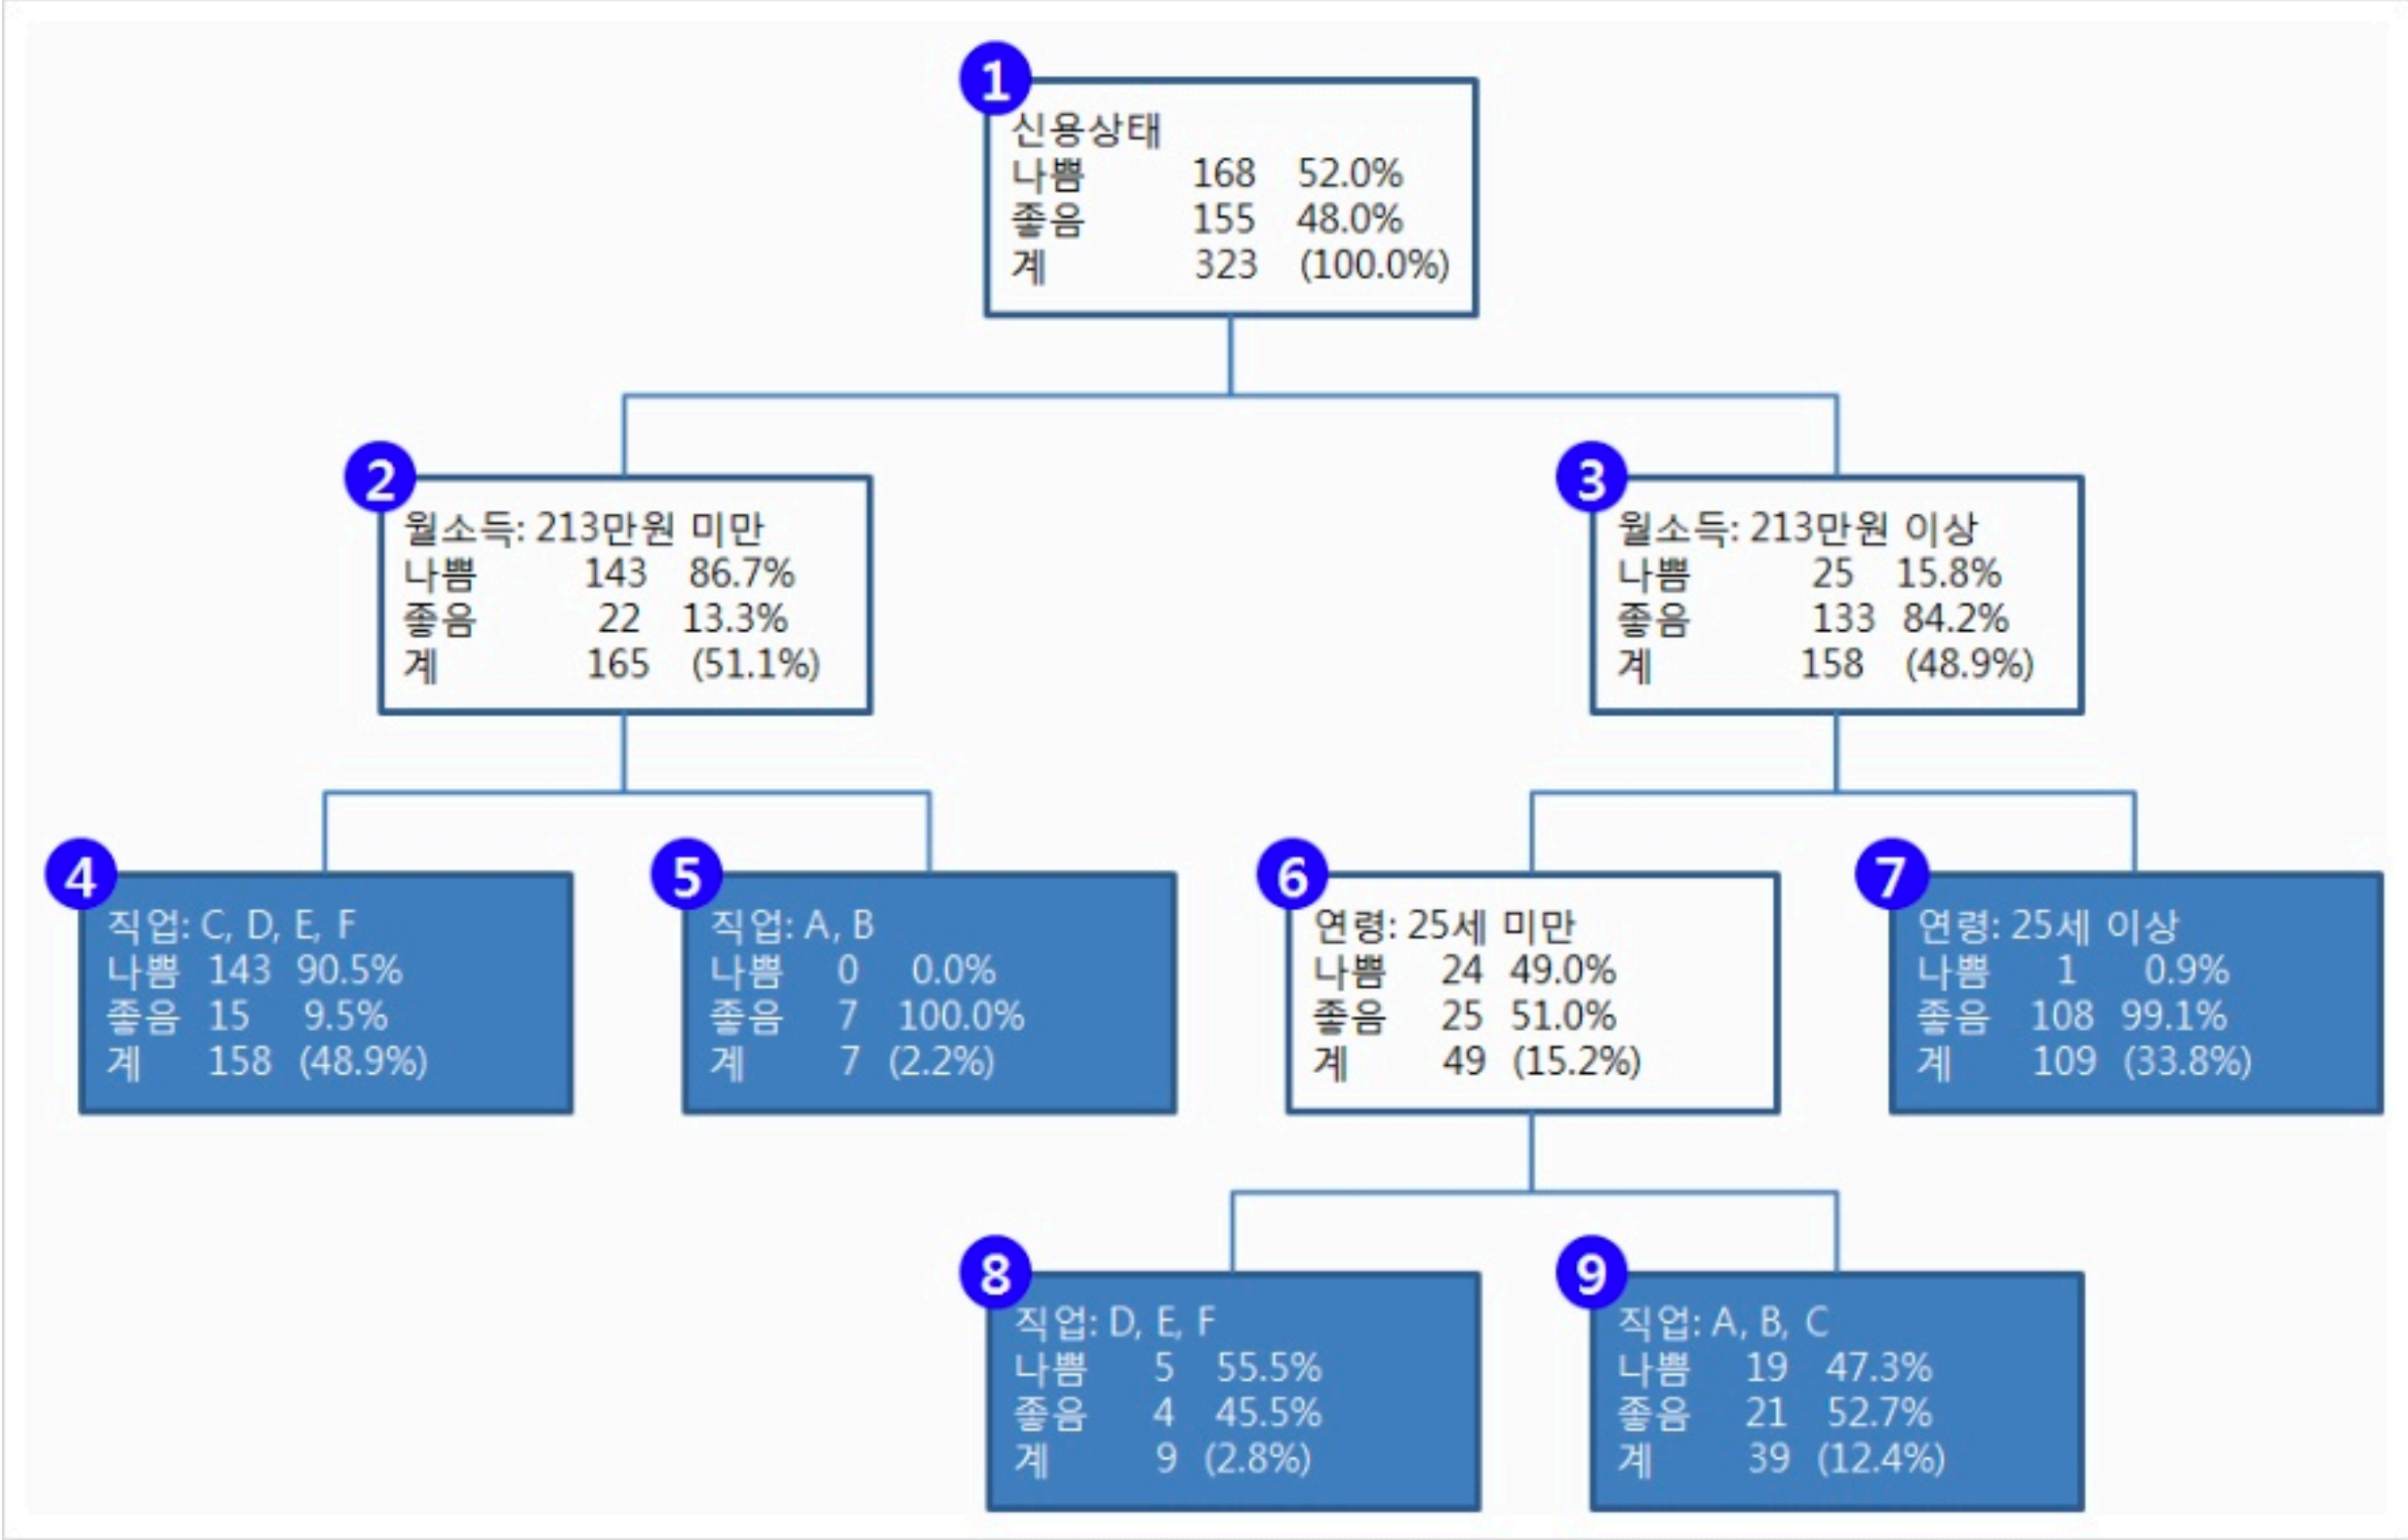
1
신용상태
나쁨 168 52.0%
좋음 155 48.0%
계 323 (100.0%)

2
월소득: 213만원 미만
나쁨 143 86.7%
좋음 22 13.3%
계 165 (51.1%)

3
월소득: 213만원 이상
나쁨 25 15.8%
좋음 133 84.2%
계 158 (48.9%)

4
직업: C, D, E, F
나쁨 143 90.5%
좋음 15 9.5%
계 158 (48.9%)

5
직업: A, B
나쁨 0 0.0%
좋음 7 100.0%
계 7 (2.2%)

6
연령: 25세 미만
나쁨 24 49.0%
좋음 25 51.0%
계 49 (15.2%)

7
연령: 25세 이상
나쁨 1 0.9%
좋음 108 99.1%
계 109 (33.8%)

8
직업: D, E, F
나쁨 5 55.5%
좋음 4 45.5%
계 9 (2.8%)

9
직업: A, B, C
나쁨 19 47.3%
좋음 21 52.7%
계 39 (12.4%)